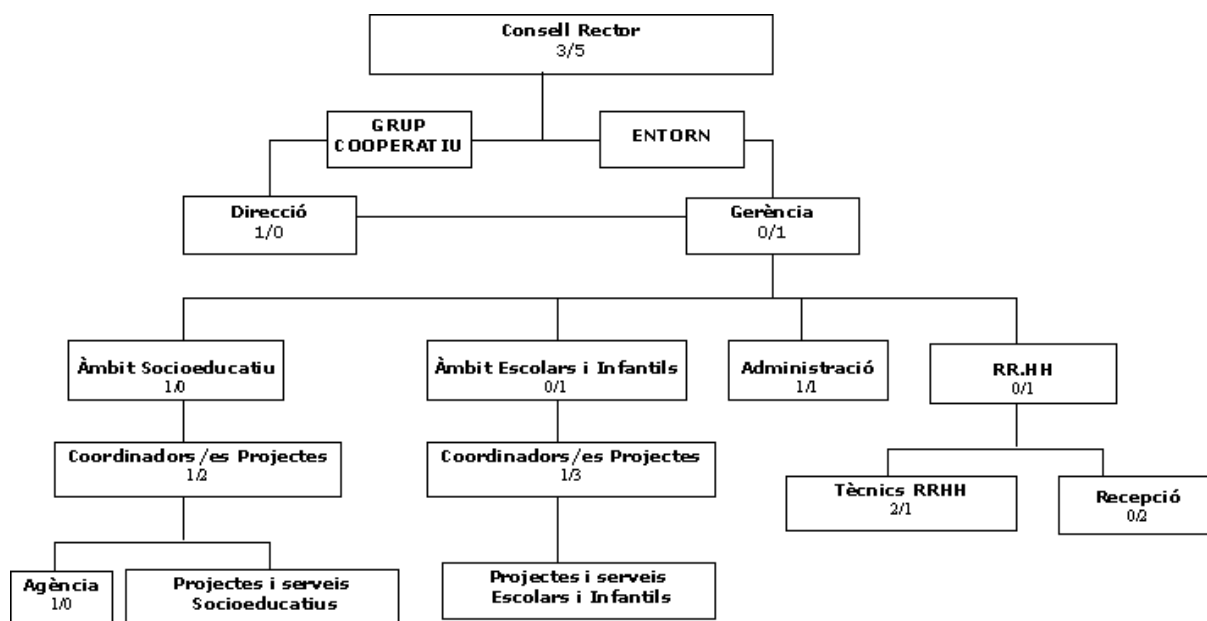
Consell Rector
3/5

GRUP COOPERATIU

ENTORN

Direcció
1/0

Gerència
0/1

Àmbit Socioeducatiu
1/0

Àmbit Escolars i Infantils
0/1

Administració
1/1

RR.HH
0/1

Coordinadors/es Projectes
1/2

Coordinadors/es Projectes
1/3

Tècnics RRHH
2/1

Recepció
0/2

Agència
1/0

Projectes i serveis Socioeducatius

Projectes i serveis Escolars i Infantils